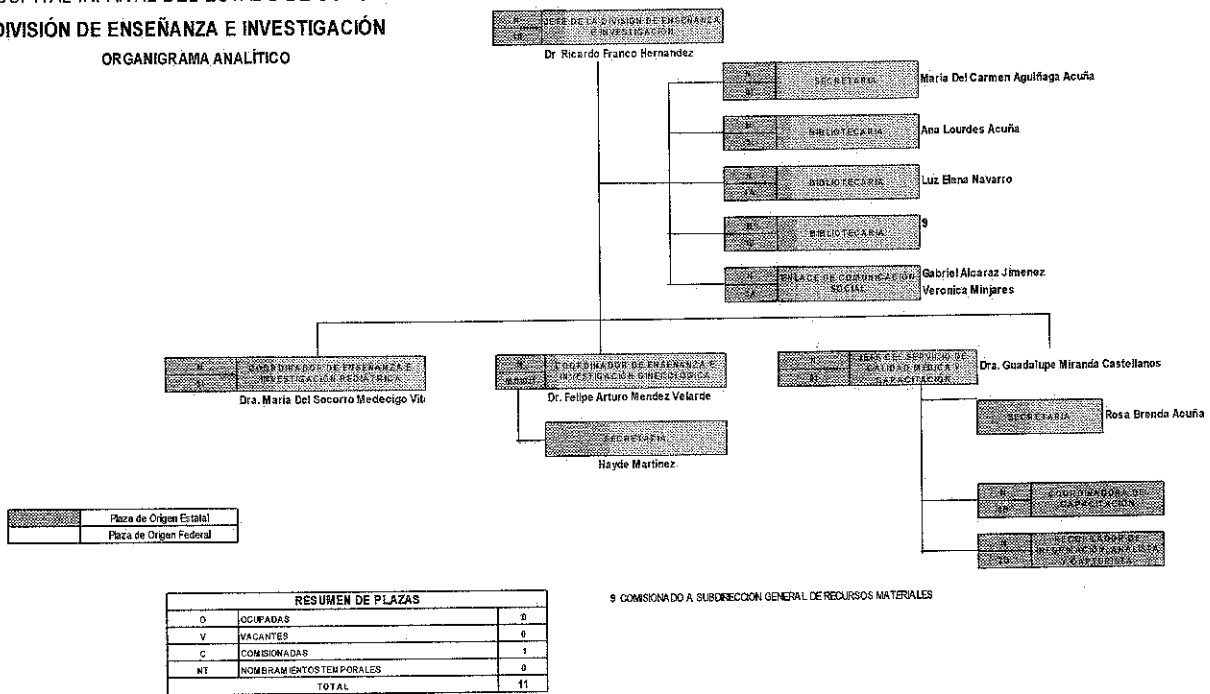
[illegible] DEL ESTADO DE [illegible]

DIVISIÓN DE ENSEÑANZA E INVESTIGACIÓN

ORGANIGRAMA ANALÍTICO

JEFE DE LA DIVISION DE ENSEÑANZA E INVESTIGACION
Dr Ricardo Franco Hernandez

SECRETARIA
Maria Del Carmen Aguiñaga Acuña

BIBLIOTECARIA
Ana Lourdes Acuña

BIBLIOTECARIA
Luz Elena Navarro

BIBLIOTECARIA
9

ENLACE DE COMUNICACION SOCIAL
Gabriel Alcaraz Jimenez
Veronica Minjares

COORDINADOR DE ENSEÑANZA E INVESTIGACION PEDIATRICA
Dra. Maria Del Socorro Medecigo Vit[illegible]

COORDINADOR DE ENSEÑANZA E INVESTIGACION GINECOLOGICA
Dr. Felipe Arturo Mendez Velarde

SECRETARIA
Hayde Martinez

JEFE DEL SERVICIO DE CALIDAD MEDICA Y CAPACITACION
Dra. Guadalupe Miranda Castellanos

SECRETARIA
Rosa Brenda Acuña

COORDINADORA DE CAPACITACION

RECOLECTOR DE INFORMACION ANALISTA Y CAPTURISTA

| | Plaza de Origen Estatal |
|---|---|
| | Plaza de Origen Federal |

| RESUMEN DE PLAZAS | | |
|---|---|---|
| O | OCUPADAS | 10 |
| V | VACANTES | 0 |
| C | COMISIONADAS | 1 |
| NT | NOMBRAMIENTOS TEMPORALES | 0 |
| | TOTAL | 11 |

9 COMISIONADO A SUBDIRECCION GENERAL DE RECURSOS MATERIALES